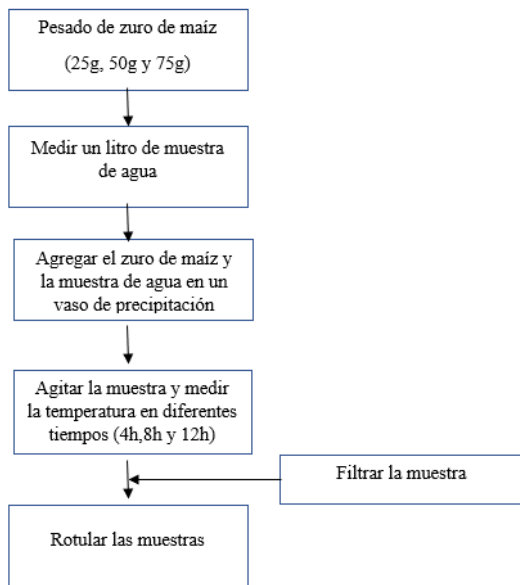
Pesado de zuro de maíz

(25g, 50g y 75g)

Medir un litro de muestra de agua

Agregar el zuro de maíz y la muestra de agua en un vaso de precipitación

Agitar la muestra y medir la temperatura en diferentes tiempos (4h,8h y 12h)

Filtrar la muestra

Rotular las muestras